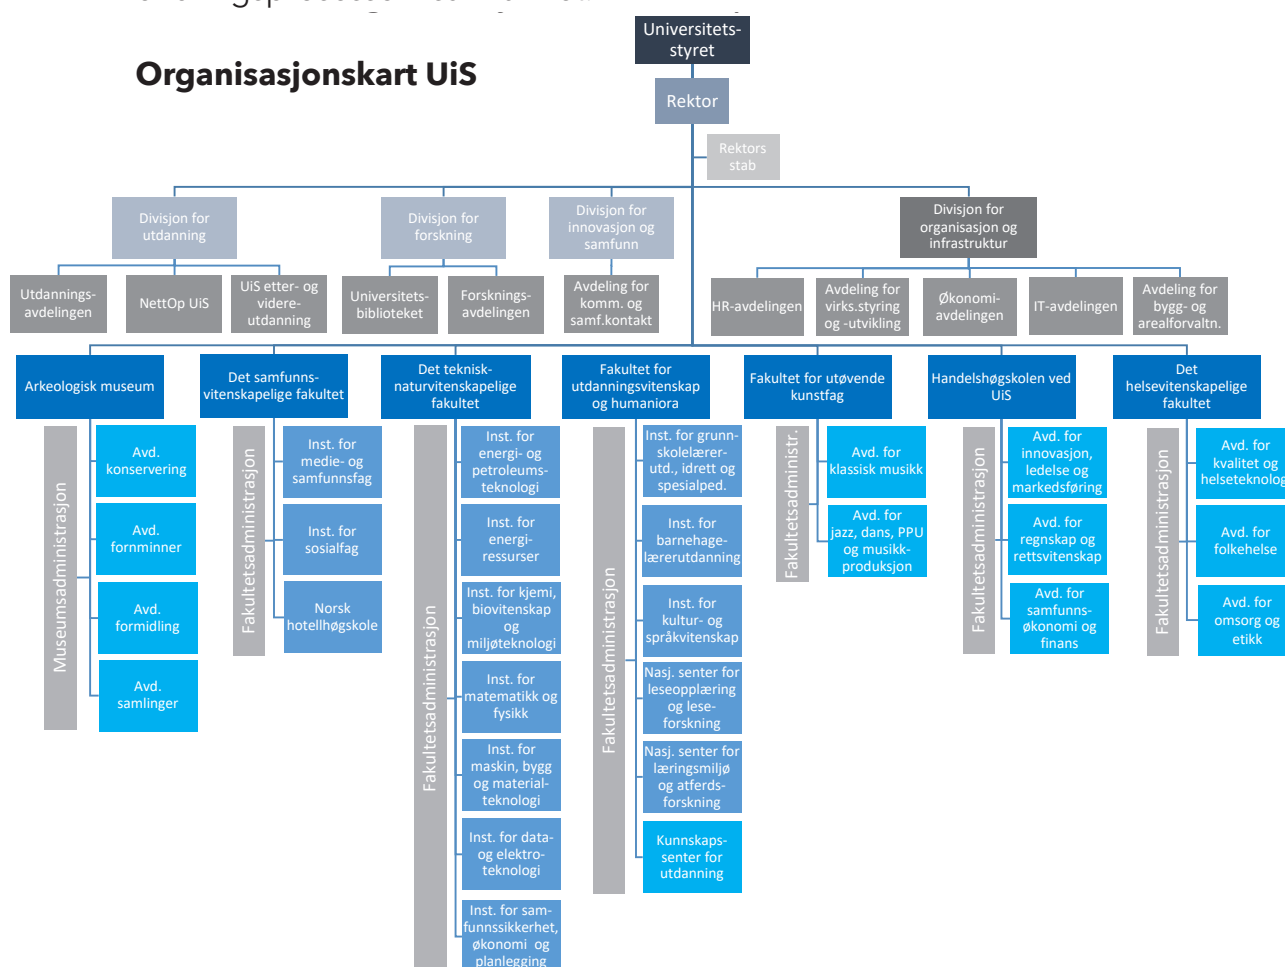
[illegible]

Organisasjonskart UiS

Universitetsstyret

Rektor

Rektors stab

Divisjon for utdanning

Utdanningsavdelingen

NettOp UiS

UiS etter- og videreutdanning

Divisjon for forskning

Universitetsbiblioteket

Forskningsavdelingen

Divisjon for innovasjon og samfunn

Avdeling for komm. og samf.kontakt

Divisjon for organisasjon og infrastruktur

HR-avdelingen

Avdeling for virks.styring og -utvikling

Økonomiavdelingen

IT-avdelingen

Avdeling for bygg- og arealforvaltn.

Arkeologisk museum

Museumsadministrasjon

Avd. konservering

Avd. fornminner

Avd. formidling

Avd. samlinger

Det samfunnsvitenskapelige fakultet

Fakultetsadministrasjon

Inst. for medie- og samfunnsfag

Inst. for sosialfag

Norsk hotellhøgskole

Det teknisk-naturvitenskapelige fakultet

Fakultetsadministrasjon

Inst. for energi- og petroleumsteknologi

Inst. for energiressurser

Inst. for kjemi, biovitenskap og miljøteknologi

Inst. for matematikk og fysikk

Inst. for maskin, bygg og materialteknologi

Inst. for data- og elektroteknologi

Inst. for samfunnssikkerhet, økonomi og planlegging

Fakultet for utdanningsvitenskap og humaniora

Fakultetsadministrasjon

Inst. for grunnskolelærerutd., idrett og spesialped.

Inst. for barnehagelærerutdanning

Inst. for kultur- og språkvitenskap

Nasj. senter for leseopplæring og leseforskning

Nasj. senter for læringsmiljø og atferdsforskning

Kunnskapssenter for utdanning

Fakultet for utøvende kunstfag

Fakultetsadministr.

Avd. for klassisk musikk

Avd. for jazz, dans, PPU og musikkproduksjon

Handelshøgskolen ved UiS

Fakultetsadministrasjon

Avd. for innovasjon, ledelse og markedsføring

Avd. for regnskap og rettsvitenskap

Avd. for samfunnsøkonomi og finans

Det helsevitenskapelige fakultet

Fakultetsadministrasjon

Avd. for kvalitet og helseteknolog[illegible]

Avd. for folkehelse

Avd. for omsorg og etikk